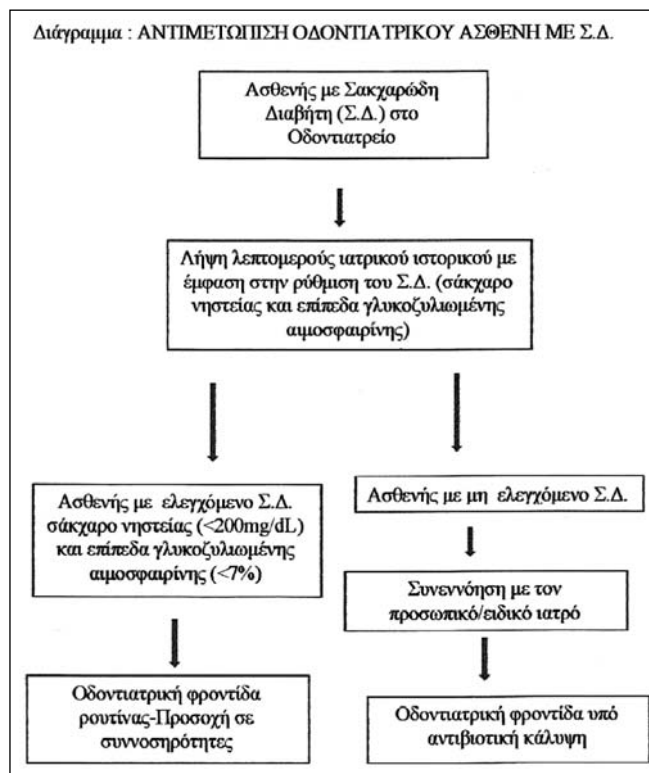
Διάγραμμα : ΑΝΤΙΜΕΤΩΠΙΣΗ ΟΔΟΝΤΙΑΤΡΙΚΟΥ ΑΣΘΕΝΗ ΜΕ Σ.Δ.

Ασθενής με Σακχαρώδη Διαβήτη (Σ.Δ.) στο Οδοντιατρείο

Λήψη λεπτομερούς ιατρικού ιστορικού με έμφαση στην ρύθμιση του Σ.Δ. (σάκχαρο νηστείας και επίπεδα γλυκοζυλιωμένης αιμοσφαιρίνης)

Ασθενής με ελεγχόμενο Σ.Δ. σάκχαρο νηστείας (<200mg/dL) και επίπεδα γλυκοζυλιωμένης αιμοσφαιρίνης (<7%)

Οδοντιατρική φροντίδα ρουτίνας-Προσοχή σε συννοσηρότητες

Ασθενής με μη ελεγχόμενο Σ.Δ.

Συνεννόηση με τον προσωπικό/ειδικό ιατρό

Οδοντιατρική φροντίδα υπό αντιβιοτική κάλυψη